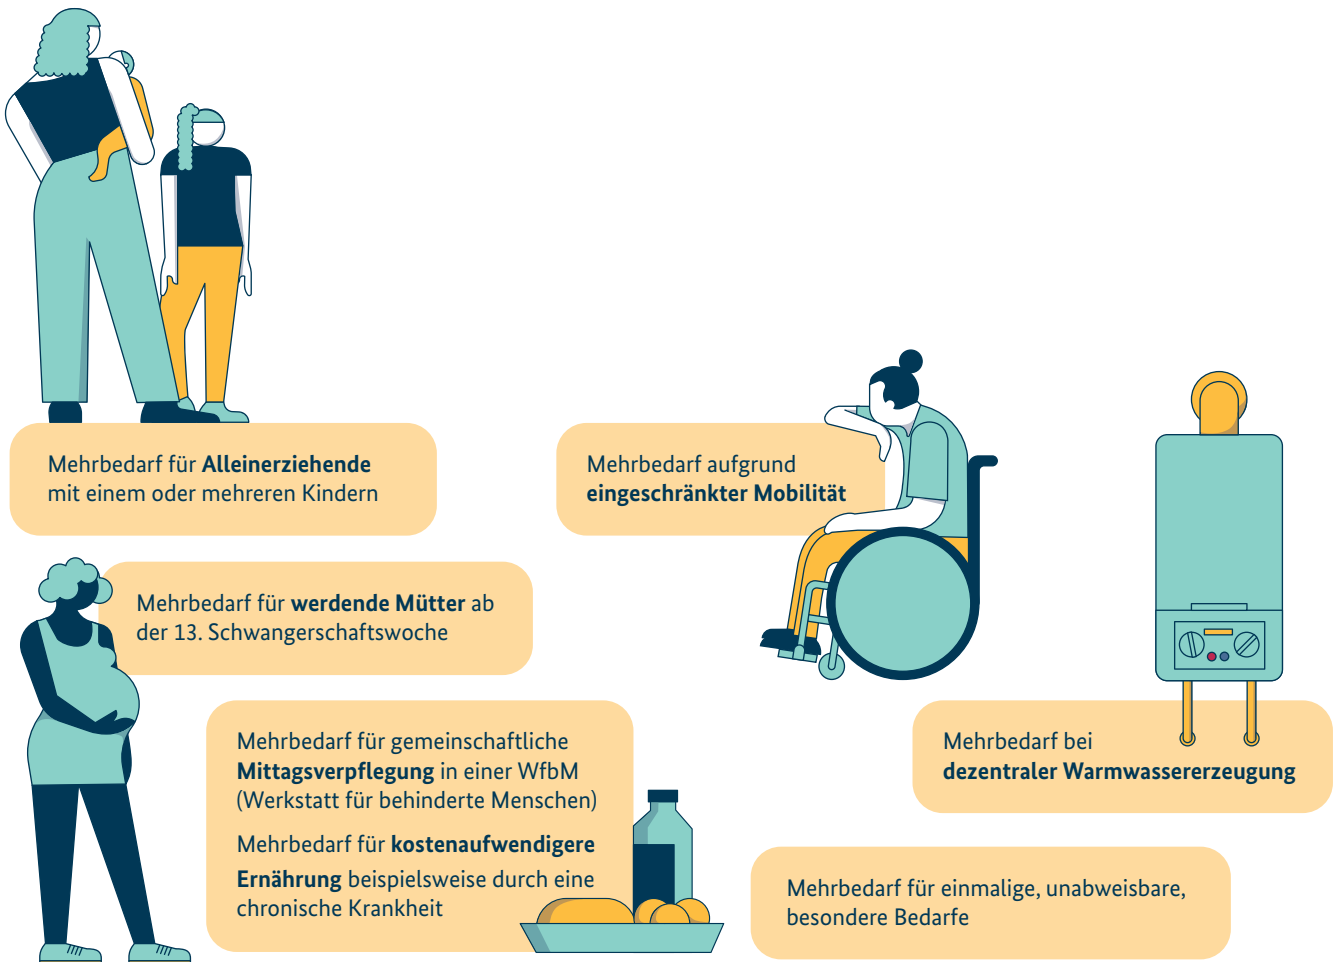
Mehrbedarf für Alleinerziehende mit einem oder mehreren Kindern

Mehrbedarf aufgrund eingeschränkter Mobilität

Mehrbedarf für werdende Mütter ab der 13. Schwangerschaftswoche

Mehrbedarf für gemeinschaftliche Mittagsverpflegung in einer WfbM (Werkstatt für behinderte Menschen)

Mehrbedarf für kostenaufwendigere Ernährung beispielsweise durch eine chronische Krankheit

Mehrbedarf bei dezentraler Warmwassererzeugung

Mehrbedarf für einmalige, unabweisbare, besondere Bedarfe